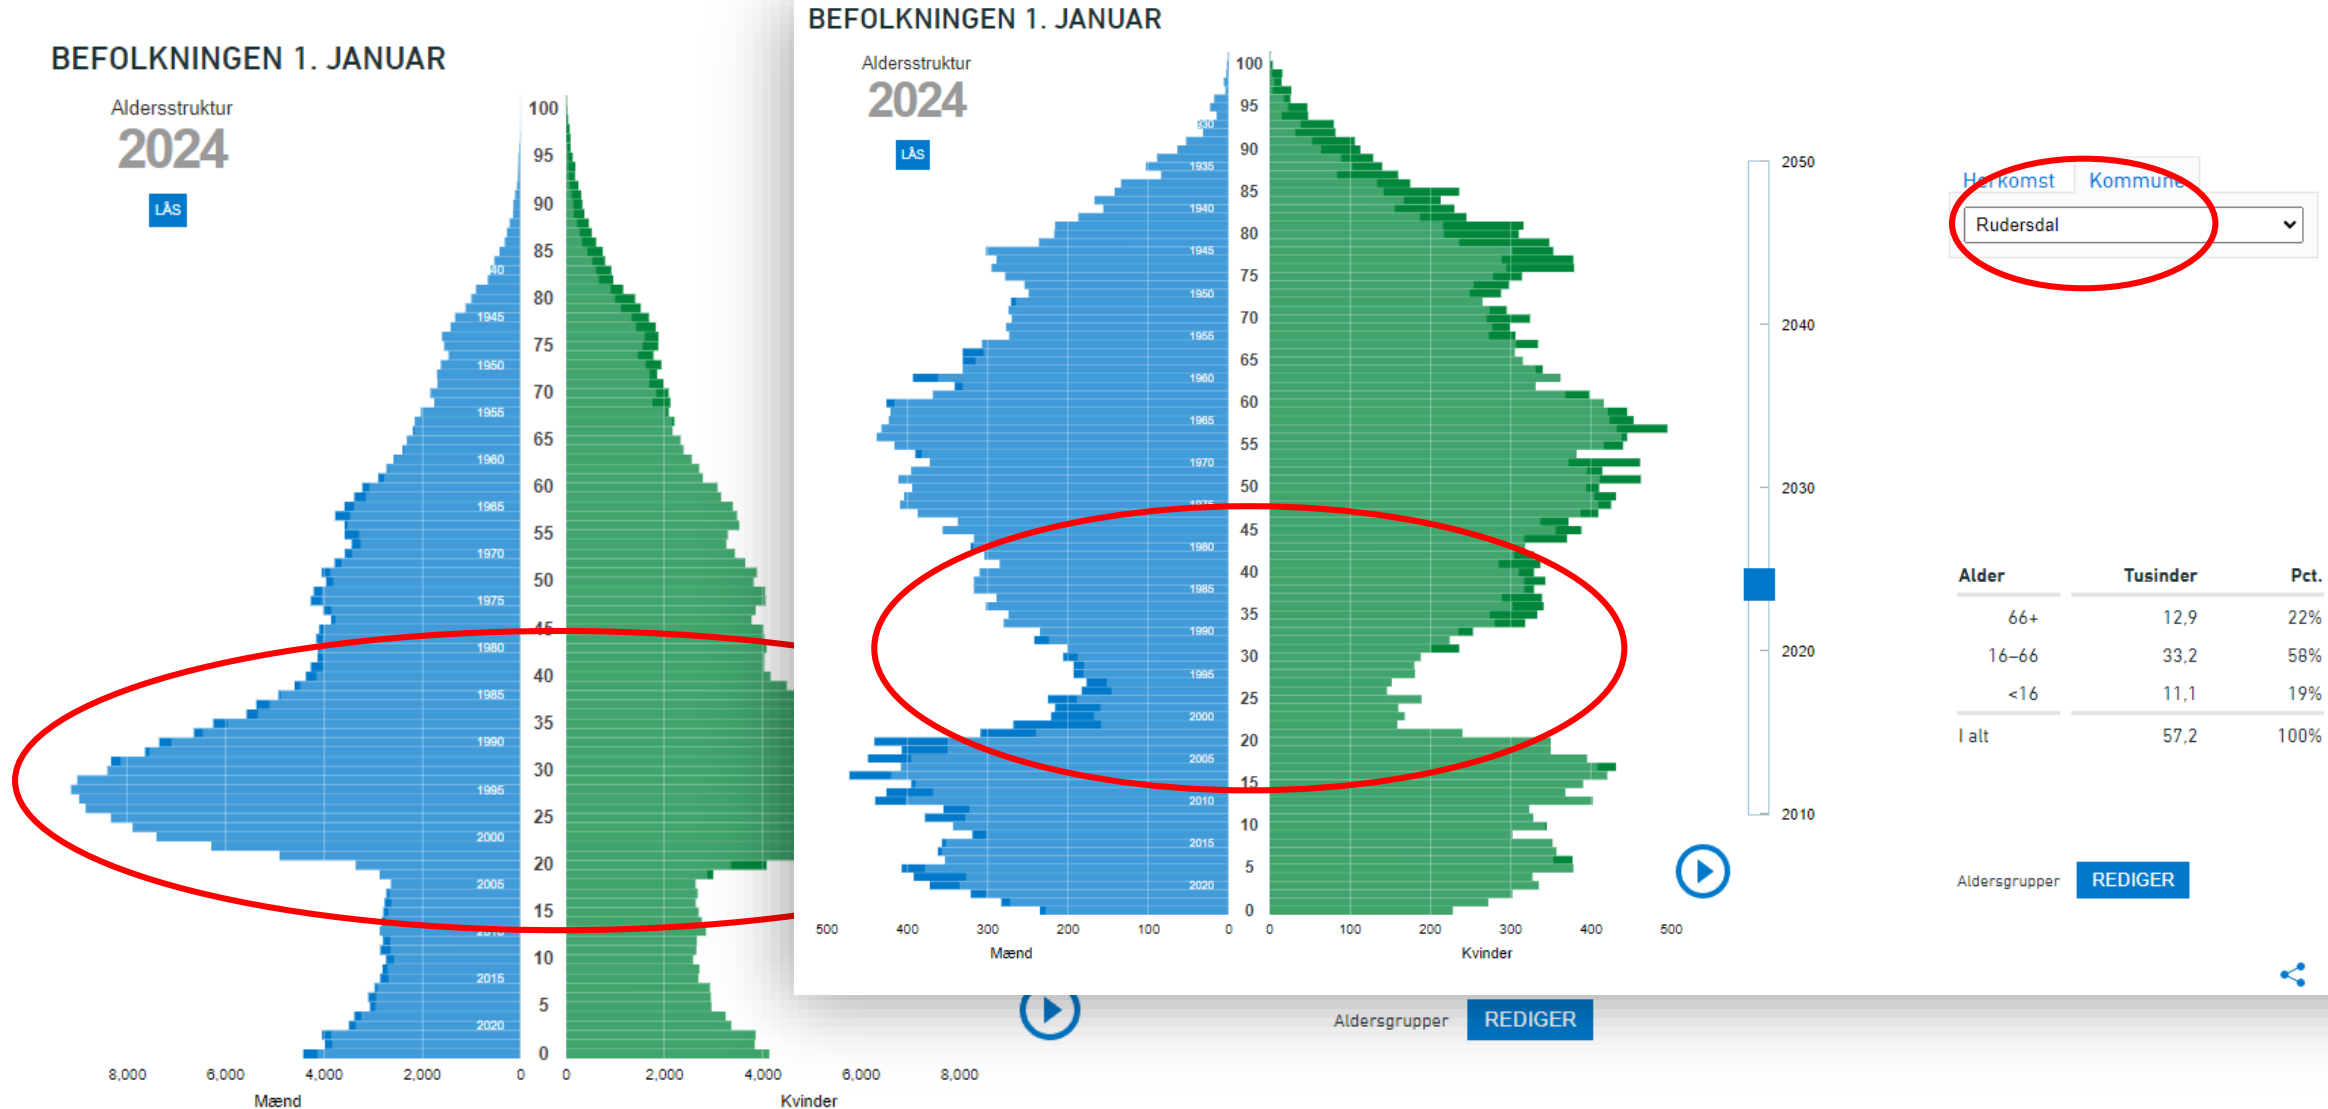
BEFOLKNINGEN 1. JANUAR

Aldersstruktur
2024
LÅS

100
95
90
85
80
75
70
65
60
55
50
45
40
35
30
25
20
15
10
5
0

1940
1945
1950
1955
1960
1965
1970
1975
1980
1985
1990
1995
2000
2005
2010
2015
2020

8,000 6,000 4,000 2,000 0
Mænd
0 2,000 4,000 6,000 8,000
Kvinder

Aldersgrupper REDIGER

BEFOLKNINGEN 1. JANUAR

Aldersstruktur
2024
LÅS

100
95
90
85
80
75
70
65
60
55
50
45
40
35
30
25
20
15
10
5
0

1930
1935
1940
1945
1950
1955
1960
1965
1970
1975
1980
1985
1990
1995
2000
2005
2010
2015
2020

500 400 300 200 100 0
Mænd
0 100 200 300 400 500
Kvinder

2050
2040
2030
2020
2010

Herkomst Kommune
Rudersdal

| Alder | Tusinder | Pct. |
|---|---|---|
| 66+ | 12,9 | 22% |
| 16–66 | 33,2 | 58% |
| <16 | 11,1 | 19% |
| I alt | 57,2 | 100% |

Aldersgrupper REDIGER